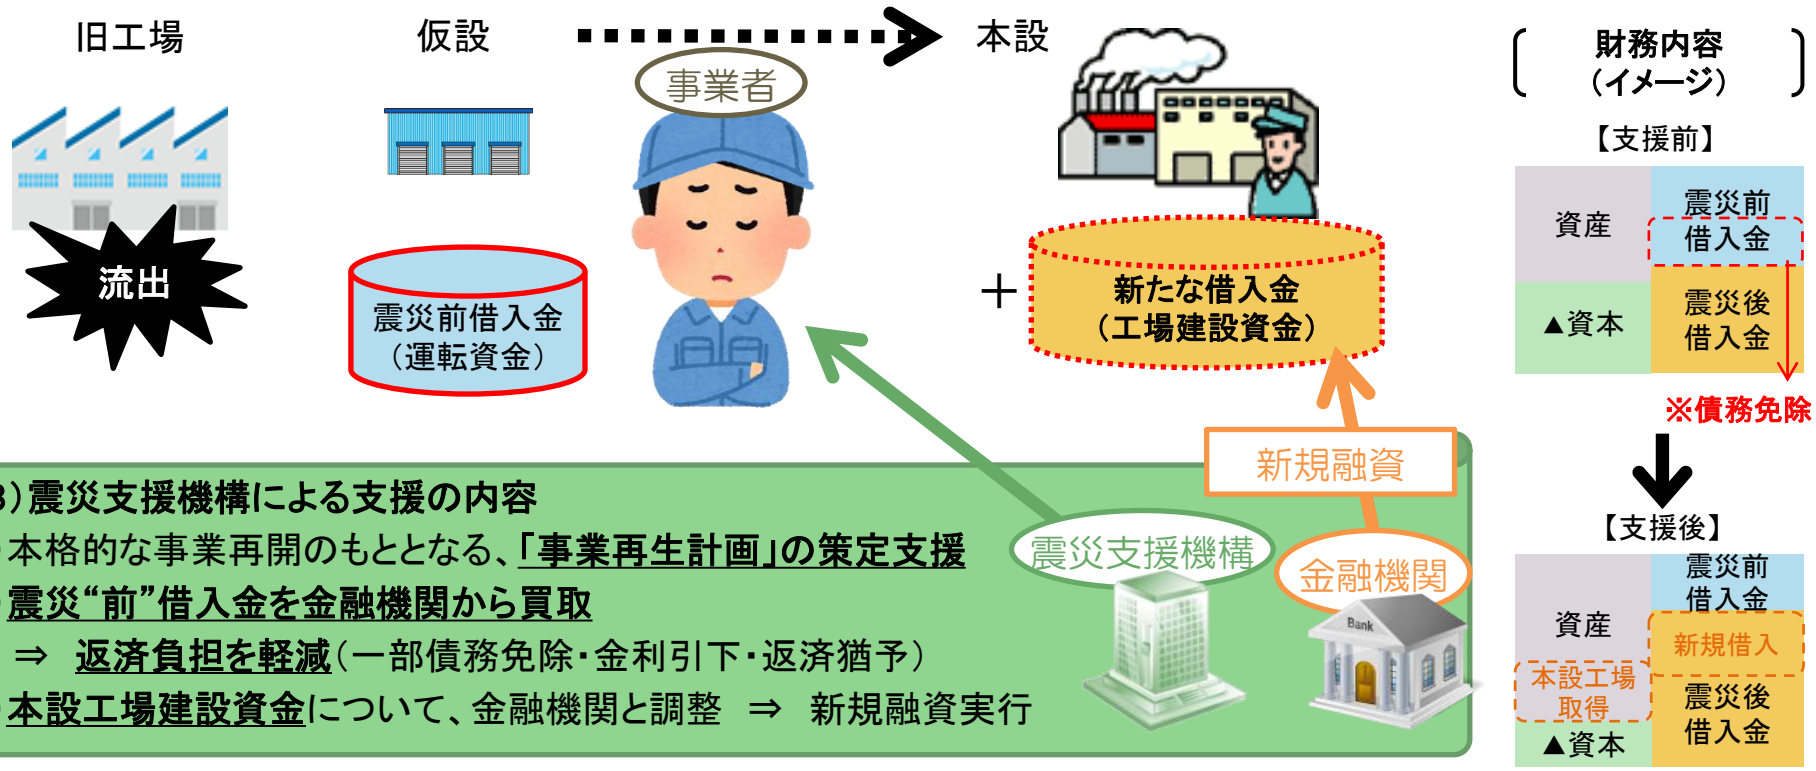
旧工場

流出

仮設

震災前借入金
（運転資金）

事業者

本設

＋

新たな借入金
（工場建設資金）

新規融資

財務内容
（イメージ）

【支援前】

| 資産 | 震災前借入金 |
|---|---|
| ▲資本 | 震災後借入金 |

※債務免除

【支援後】

| 資産 | 震災前借入金 |
|---|---|
| | 新規借入 |
| 本設工場取得 | 震災後借入金 |
| ▲資本 | |

3)震災支援機構による支援の内容
・本格的な事業再開のもととなる、「事業再生計画」の策定支援
・震災“前”借入金を金融機関から買取
⇒ 返済負担を軽減（一部債務免除・金利引下・返済猶予）
・本設工場建設資金について、金融機関と調整 ⇒ 新規融資実行

震災支援機構

金融機関

Bank